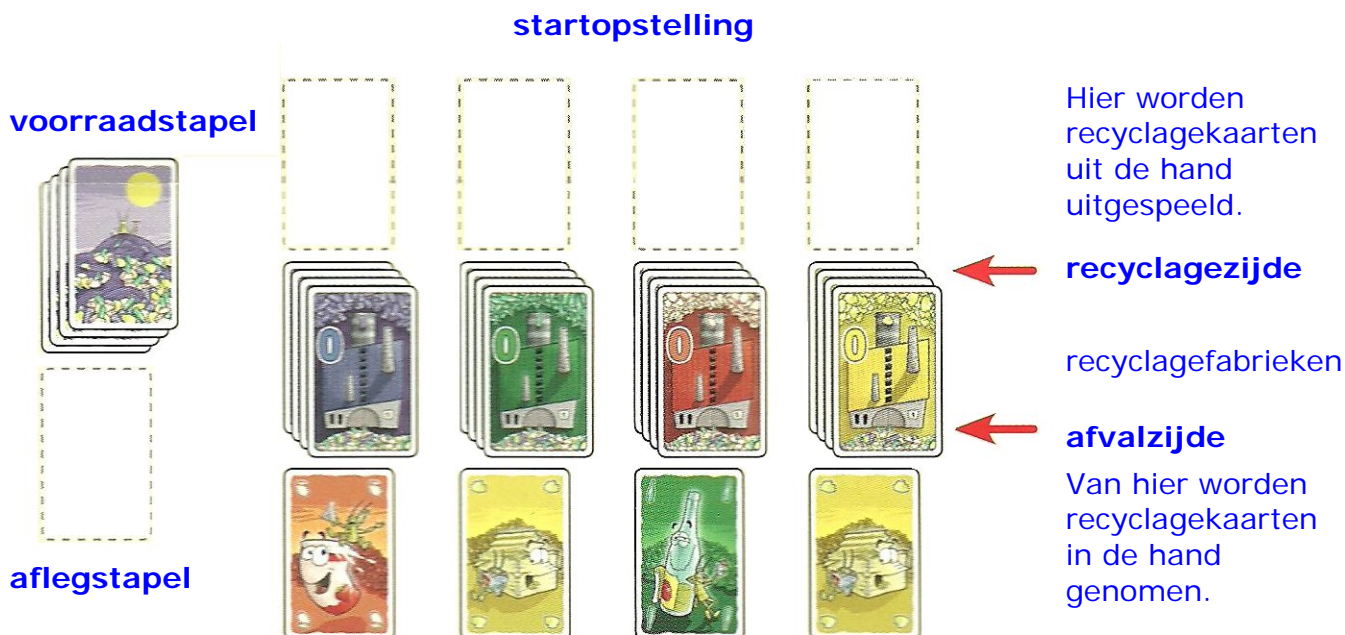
startopstelling

voorraadstapel

Hier worden recyclagekaarten uit de hand uitgespeeld.

recyclagezijde

recyclagefabrieken

afvalzijde

Van hier worden recyclagekaarten in de hand genomen.

aflegstapel